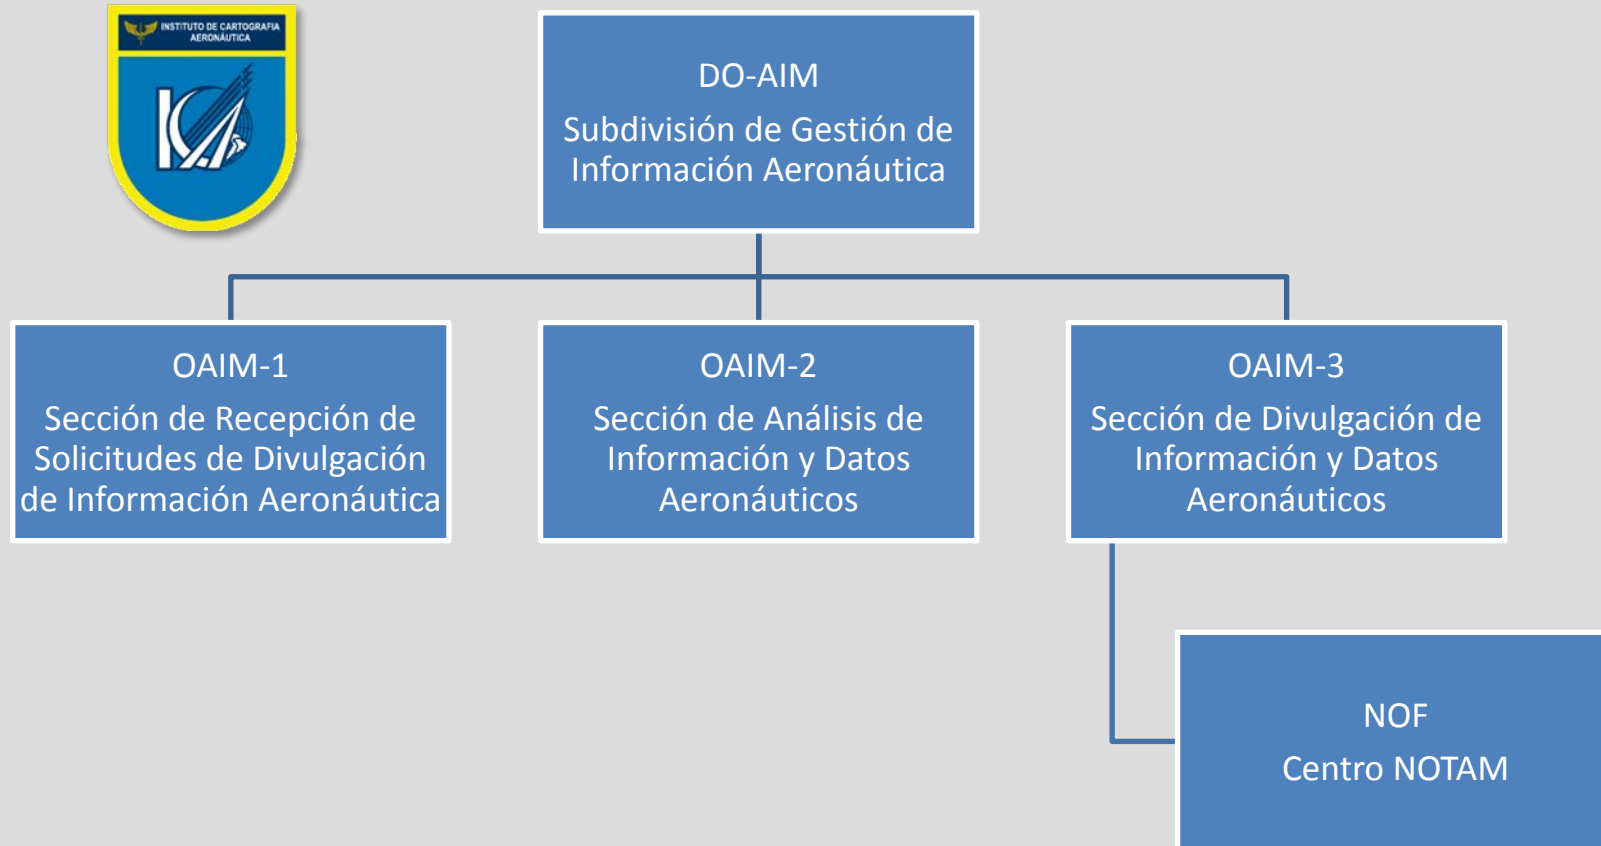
INSTITUTO DE CARTOGRAFIA AERONÁUTICA

DO-AIM
Subdivisión de Gestión de Información Aeronáutica

OAIM-1
Sección de Recepción de Solicitudes de Divulgación de Información Aeronáutica

OAIM-2
Sección de Análisis de Información y Datos Aeronáuticos

OAIM-3
Sección de Divulgación de Información y Datos Aeronáuticos

NOF
Centro NOTAM